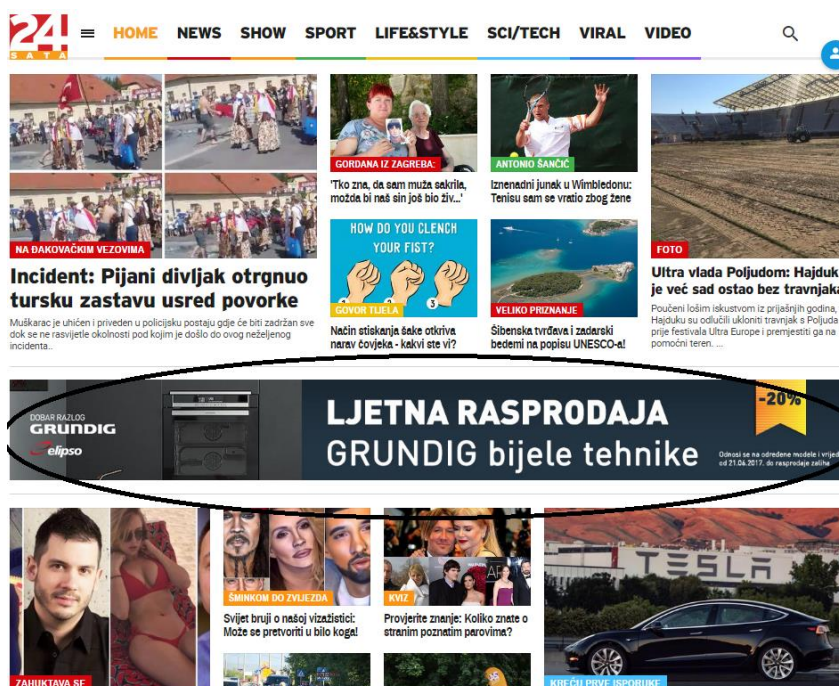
24 SATA

HOME NEWS SHOW SPORT LIFE&STYLE SCI/TECH VIRAL VIDEO

NA ĐAKOVAČKIM VEZOVIMA

Incident: Pijani divljak otrgnuo tursku zastavu usred povorke

Muškarac je uhićen i priveden u policijsku postaju gdje će biti zadržan sve dok se ne rasvijetle okolnosti pod kojim je došlo do ovog neželjenog incidenta...

GORDANA IZ ZAGREBA:

'Tko zna, da sam muža sakrila, možda bi naš sin još bio živ...'

ANTONIO ŠANČIĆ

Iznenadni junak u Wimbledonu: Tenisu sam se vratio zbog žene

HOW DO YOU CLENCH YOUR FIST?

GOVOR TIJELA

Način stiskanja šake otkriva narav čovjeka - kakvi ste vi?

VELIKO PRIZNANJE

Šibenska tvrđava i zadarski bedemi na popisu UNESCO-a!

FOTO

Ultra vlada Poljudom: Hajduk je već sad ostao bez travnjaka

Poučeni lošim iskustvom iz prijašnjih godina, Hajduk su odlučili ukloniti travnjak s Poljuda prije festivala Ultra Europe i premjestiti ga na pomoćni teren. ...

DOBAR RAZLOG GRUNDIG elipso

LJETNA RASPRODAJA
GRUNDIG bijele tehnike

-20%

Odnosi se na određene modele i vrijedi od 21.06.2017. do rasprodaje zaliha

ŠMINKOM DO ZVIJEZDA

Svijet bruji o našoj vizažistici: Može se pretvoriti u bilo koga!

KVIZ

Provjerite znanje: Koliko znate o stranim poznatim parovima?

TESLA

ZAHUKTAVA SE

KREĆU PRVE ISPORUKE